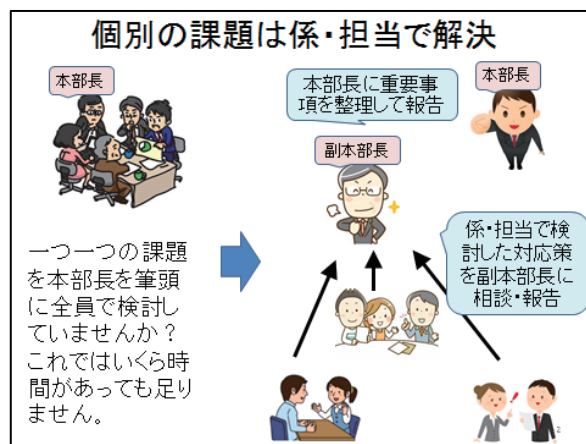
個別の課題は係・担当で解決

本部長

本部長に重要事項を整理して報告

本部長

副本部長

係・担当で検討した対応策を副本部長に相談・報告

一つ一つの課題を本部長を筆頭に全員で検討していませんか？これではいくら時間があっても足りません。

2